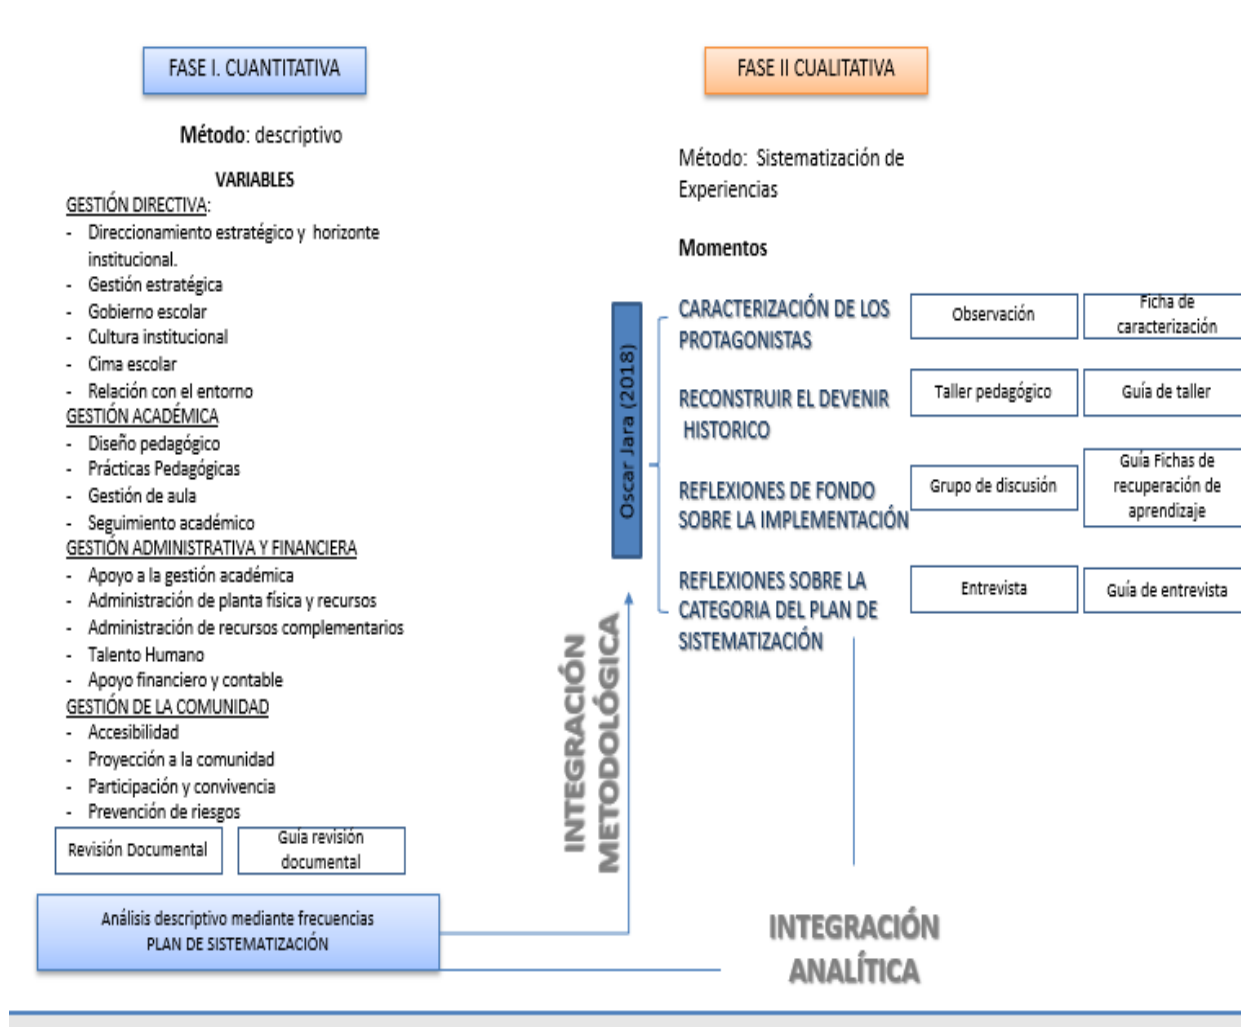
FASE I. CUANTITATIVA

Método: descriptivo

VARIABLES

GESTIÓN DIRECTIVA:
- Direccionamiento estratégico y horizonte institucional.
- Gestión estratégica
- Gobierno escolar
- Cultura institucional
- Cima escolar
- Relación con el entorno

GESTIÓN ACADÉMICA
- Diseño pedagógico
- Prácticas Pedagógicas
- Gestión de aula
- Seguimiento académico

GESTIÓN ADMINISTRATIVA Y FINANCIERA
- Apoyo a la gestión académica
- Administración de planta física y recursos
- Administración de recursos complementarios
- Talento Humano
- Apoyo financiero y contable

GESTIÓN DE LA COMUNIDAD
- Accesibilidad
- Proyección a la comunidad
- Participación y convivencia
- Prevención de riesgos

Revisión Documental

Guía revisión documental

Análisis descriptivo mediante frecuencias
PLAN DE SISTEMATIZACIÓN

INTEGRACIÓN METODOLÓGICA

FASE II CUALITATIVA

Método: Sistematización de Experiencias

Momentos

Oscar Jara (2018)

CARACTERIZACIÓN DE LOS PROTAGONISTAS

Observación

Ficha de caracterización

RECONSTRUIR EL DEVENIR HISTORICO

Taller pedagógico

Guía de taller

REFLEXIONES DE FONDO SOBRE LA IMPLEMENTACIÓN

Grupo de discusión

Guía Fichas de recuperación de aprendizaje

REFLEXIONES SOBRE LA CATEGORIA DEL PLAN DE SISTEMATIZACIÓN

Entrevista

Guía de entrevista

INTEGRACIÓN ANALÍTICA